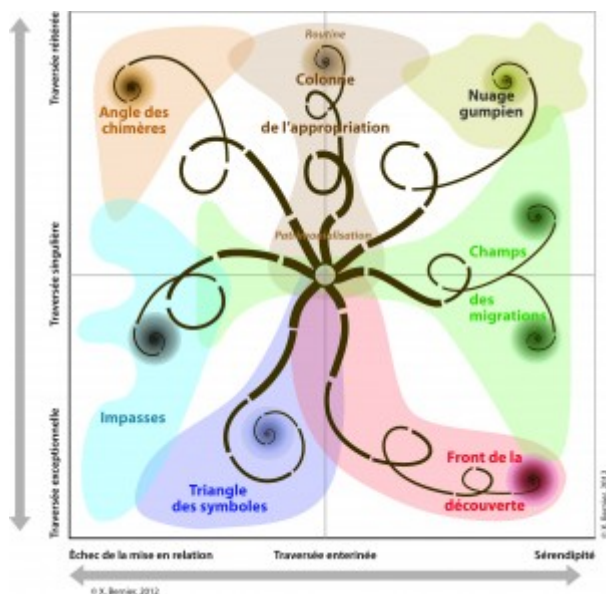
Traversée réitérée

Traversée singulière

Traversée exceptionnelle

Routine

Angle des chimères

Colonne de l'appropriation

Nuage gumpien

Pa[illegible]lisation

Champs des migrations

Impasses

Triangle des symboles

Front de la découverte

© X. Bernier, 2012

Échec de la mise en relation

Traversée entérinée

Sérendipité

© X. Bernier, 2012